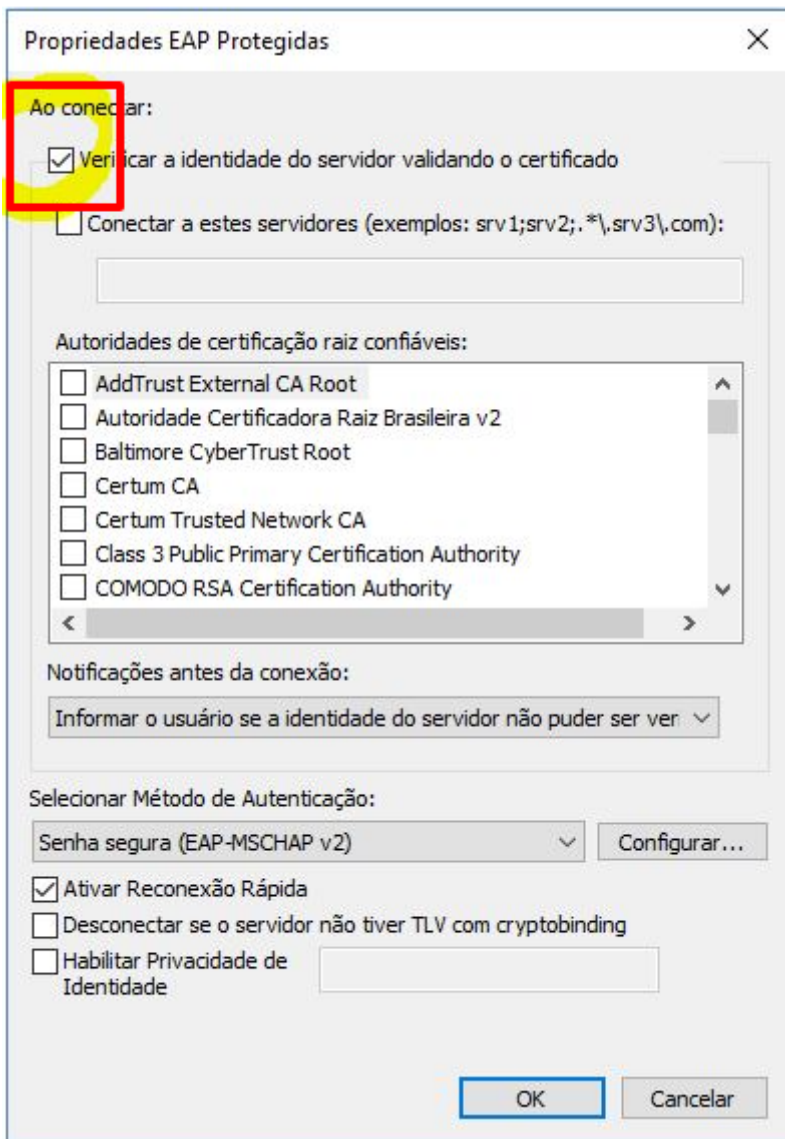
Propriedades EAP Protegidas

X

Ao conectar:

Verificar a identidade do servidor validando o certificado

Conectar a estes servidores (exemplos: srv1;srv2;.*\.srv3\.com):

Autoridades de certificação raiz confiáveis:

AddTrust External CA Root
Autoridade Certificadora Raiz Brasileira v2
Baltimore CyberTrust Root
Certum CA
Certum Trusted Network CA
Class 3 Public Primary Certification Authority
COMODO RSA Certification Authority

Notificações antes da conexão:

Informar o usuário se a identidade do servidor não puder ser ver

Selecionar Método de Autenticação:

Senha segura (EAP-MSCHAP v2)

Configurar...

Ativar Reconexão Rápida

Desconectar se o servidor não tiver TLV com cryptobinding

Habilitar Privacidade de Identidade

OK

Cancelar